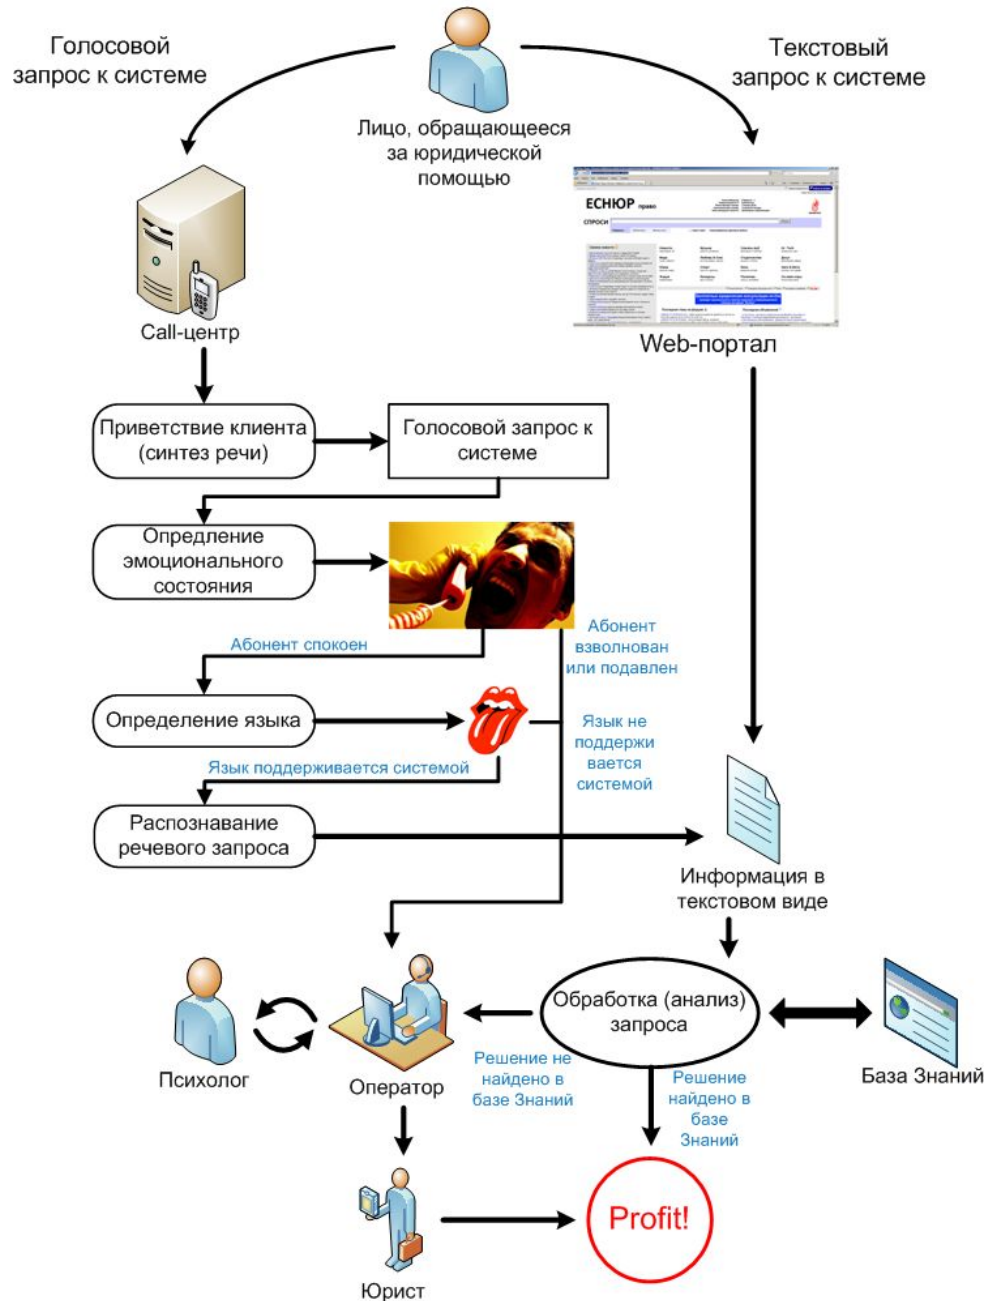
Голосовой запрос к системе

Лицо, обращающееся за юридической помощью

Текстовый запрос к системе

ЕСНЮР право

СПРОСИ

Call-центр

Web-портал

Приветствие клиента (синтез речи)

Голосовой запрос к системе

Определние эмоционального состояния

Абонент спокоен

Абонент взволнован или подавлен

Определение языка

Язык не поддержи вается системой

Язык поддерживается системой

Распознавание речевого запроса

Информация в текстовом виде

Обработка (анализ) запроса

База Знаний

Психолог

Оператор

Решение не найдено в базе Знаний

Решение найдено в базе Знаний

Profit!

Юрист